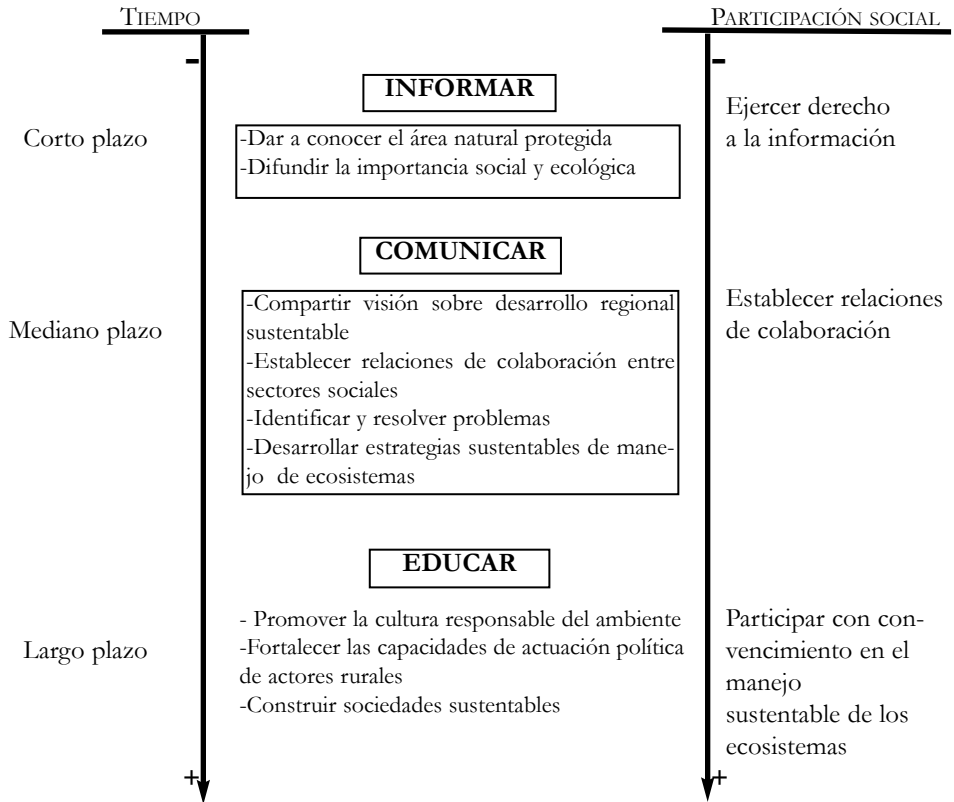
TIEMPO

PARTICIPACIÓN SOCIAL

-

-

INFORMAR

Corto plazo

-Dar a conocer el área natural protegida
-Difundir la importancia social y ecológica

Ejercer derecho a la información

COMUNICAR

Mediano plazo

-Compartir visión sobre desarrollo regional sustentable
-Establecer relaciones de colaboración entre sectores sociales
-Identificar y resolver problemas
-Desarrollar estrategias sustentables de manejo de ecosistemas

Establecer relaciones de colaboración

EDUCAR

Largo plazo

- Promover la cultura responsable del ambiente
-Fortalecer las capacidades de actuación política de actores rurales
-Construir sociedades sustentables

Participar con convencimiento en el manejo sustentable de los ecosistemas

+

+